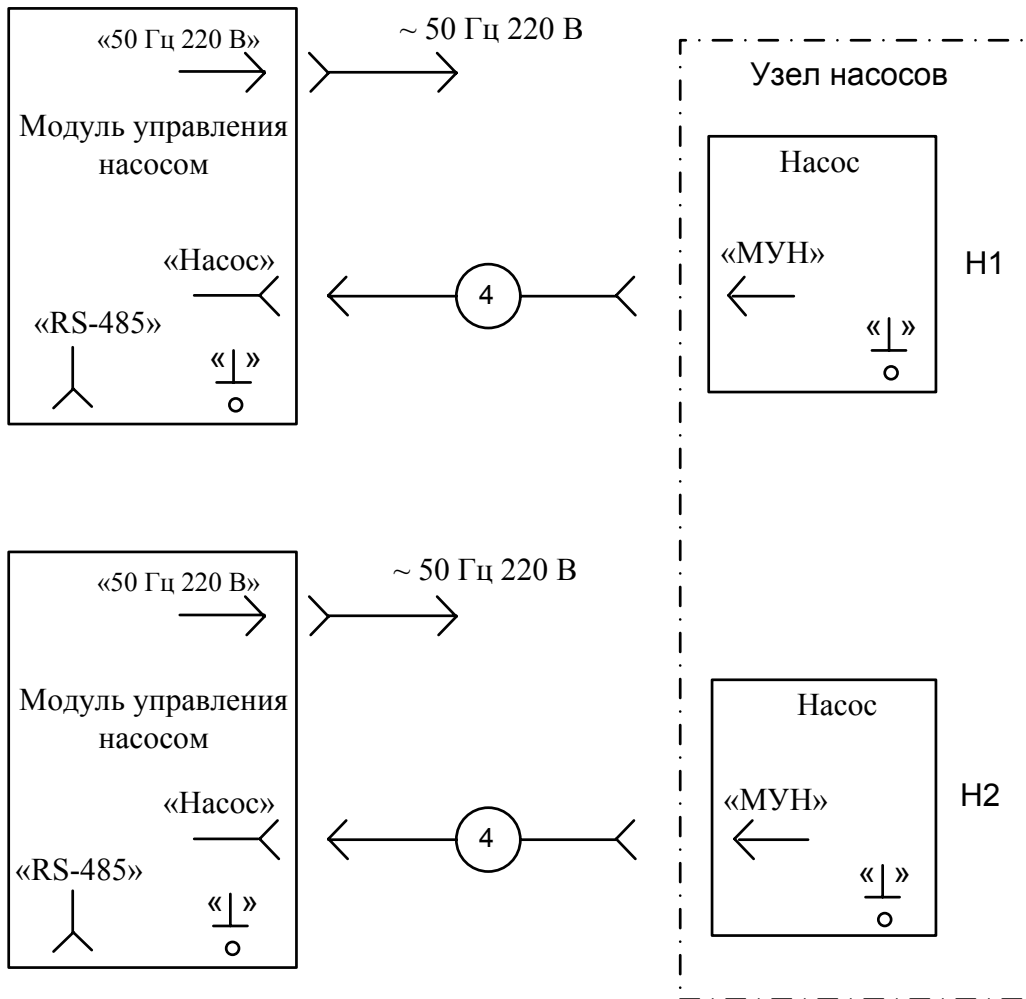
«50 Гц 220 В»

~ 50 Гц 220 В

Модуль управления насосом

«Насос»

«RS-485»

«$\perp$»

4

Узел насосов

Насос

«МУН»

«$\perp$»

Н1

«50 Гц 220 В»

~ 50 Гц 220 В

Модуль управления насосом

«Насос»

«RS-485»

«$\perp$»

4

Насос

«МУН»

«$\perp$»

Н2